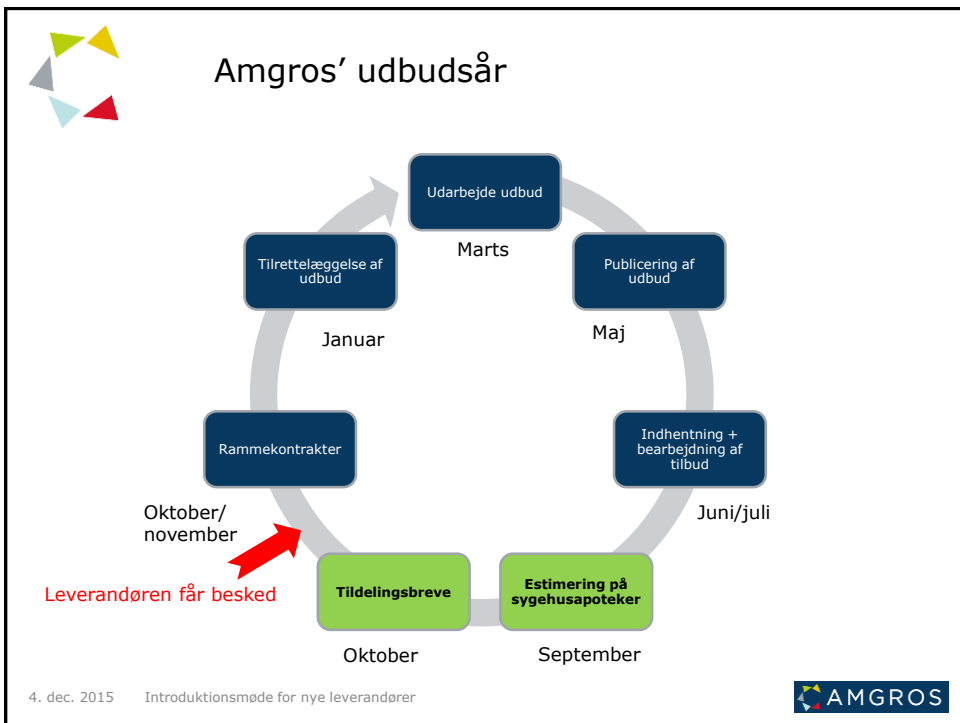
Amgros' udbudsår

Udarbejde udbud

Marts

Publicering af udbud

Maj

Indhentning + bearbejdning af tilbud

Juni/juli

Estimering på sygehusapoteker

September

Tildelingsbreve

Oktober

Leverandøren får besked

Oktober/ november

Rammekontrakter

Januar

Tilrettelæggelse af udbud

4. dec. 2015 Introduktionsmøde for nye leverandører

AMGROS